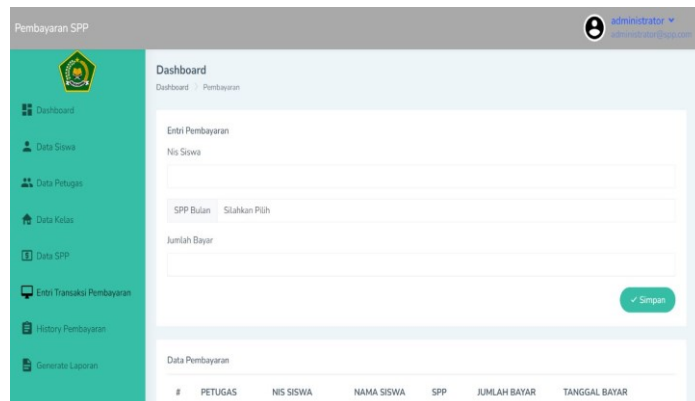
Pembayaran SPP

administrator
administrator@spp.com

Dashboard
Data Siswa
Data Petugas
Data Kelas
Data SPP
Entri Transaksi Pembayaran
History Pembayaran
Generate Laporan

Dashboard
Dashboard > Pembayaran

Entri Pembayaran
Nis Siswa

SPP Bulan Silahkan Pilih

Jumlah Bayar

✓ Simpan

Data Pembayaran

| # | PETUGAS | NIS SISWA | NAMA SISWA | SPP | JUMLAH BAYAR | TANGGAL BAYAR |
|---|---|---|---|---|---|---|